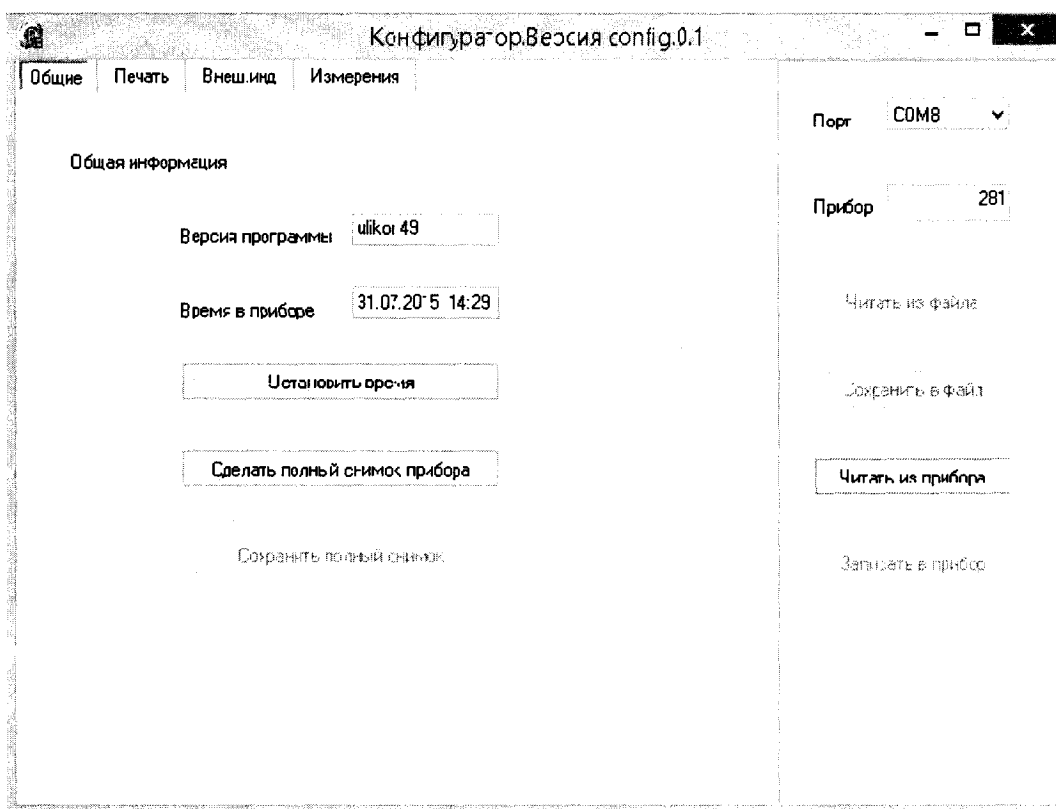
Конфигуратор.Версия config.0.1

Общие | Печать | Внеш.инд | Измерения

Общая информация

Версия программы ulikor 49

Время в приборе 31.07.2015 14:29

Установить время

Сделать полный снимок прибора

Сохранить полный снимок

Порт COM8

Прибор 281

Читать из файла

Сохранить в файл

Читать из прибора

Записать в прибор